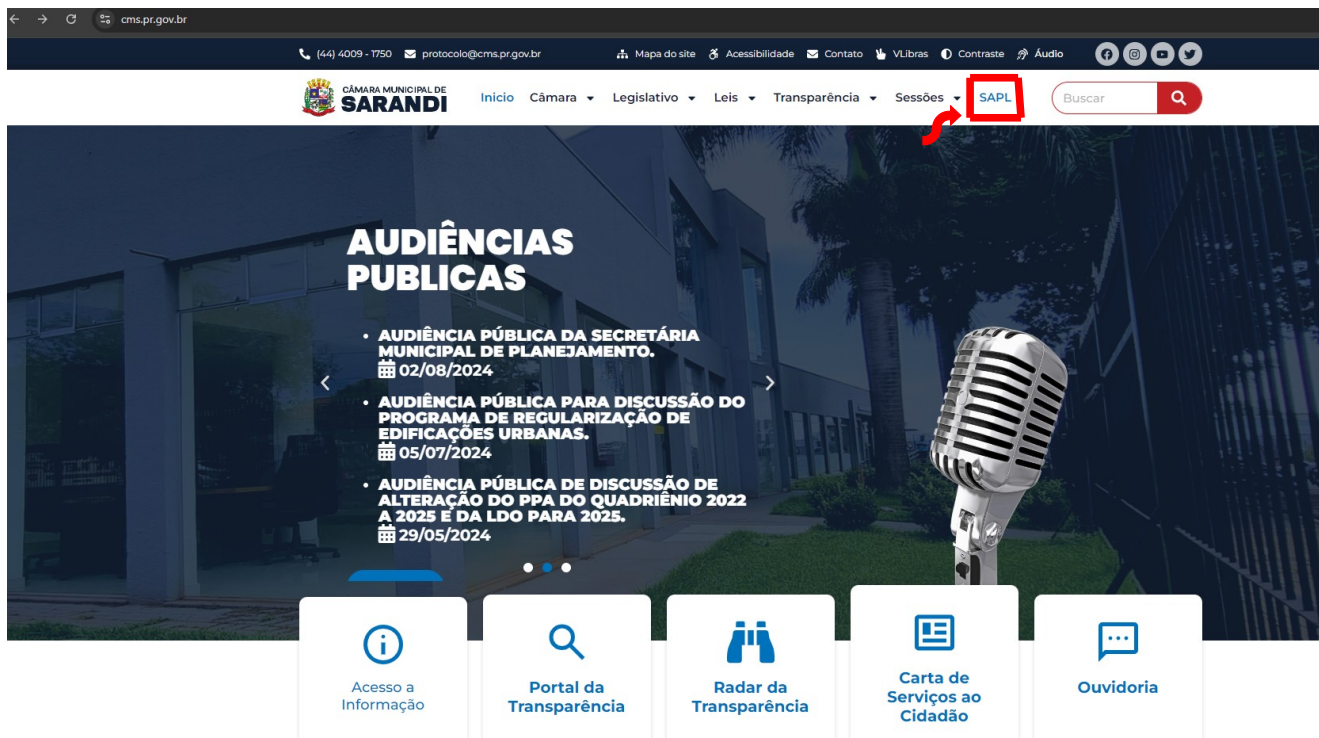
cms.pr.gov.br

(44) 4009 - 1750 protocolo@cms.pr.gov.br Mapa do site Acessibilidade Contato VLibras Contraste Áudio

CÂMARA MUNICIPAL DE SARANDI

Inicio Câmara Legislativo Leis Transparência Sessões SAPL Buscar

AUDIÊNCIAS PUBLICAS

• AUDIÊNCIA PÚBLICA DA SECRETÁRIA MUNICIPAL DE PLANEJAMENTO.
02/08/2024

• AUDIÊNCIA PÚBLICA PARA DISCUSSÃO DO PROGRAMA DE REGULARIZAÇÃO DE EDIFICAÇÕES URBANAS.
05/07/2024

• AUDIÊNCIA PÚBLICA DE DISCUSSÃO DE ALTERAÇÃO DO PPA DO QUADRIÊNIO 2022 A 2025 E DA LDO PARA 2025.
29/05/2024

Acesso a Informação

Portal da Transparência

Radar da Transparência

Carta de Serviços ao Cidadão

Ouvidoria